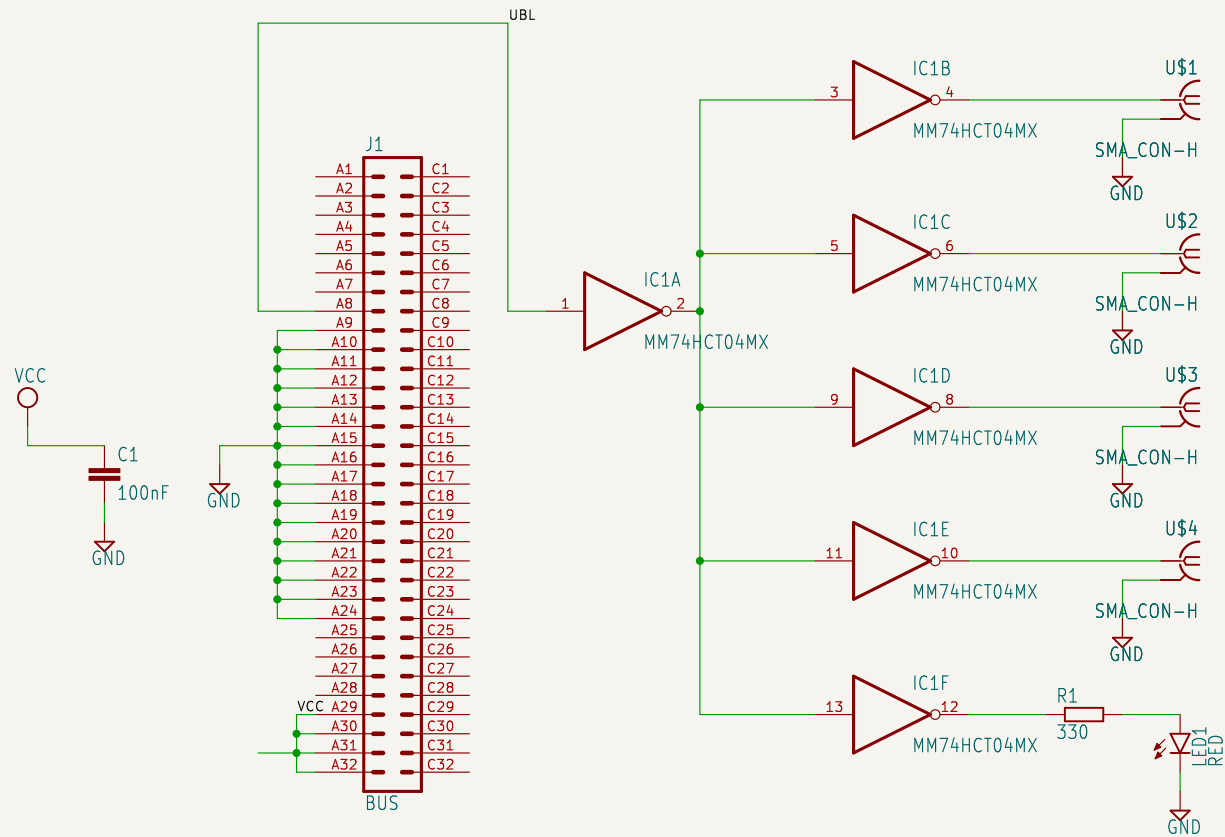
UBL

J1

A1 C1
A2 C2
A3 C3
A4 C4
A5 C5
A6 C6
A7 C7
A8 C8
A9 C9
A10 C10
A11 C11
A12 C12
A13 C13
A14 C14
A15 C15
A16 C16
A17 C17
A18 C18
A19 C19
A20 C20
A21 C21
A22 C22
A23 C23
A24 C24
A25 C25
A26 C26
A27 C27
A28 C28
VCC
A29 C29
A30 C30
A31 C31
A32 C32

BUS

GND

VCC
C1
100nF
GND

1
IC1A
2
MM74HCT04MX

3
IC1B
4
MM74HCT04MX
U$1
SMA_CON-H
GND

5
IC1C
6
MM74HCT04MX
U$2
SMA_CON-H
GND

9
IC1D
8
MM74HCT04MX
U$3
SMA_CON-H
GND

11
IC1E
10
MM74HCT04MX
U$4
SMA_CON-H
GND

13
IC1F
12
MM74HCT04MX
R1
330
LED1
RED
GND